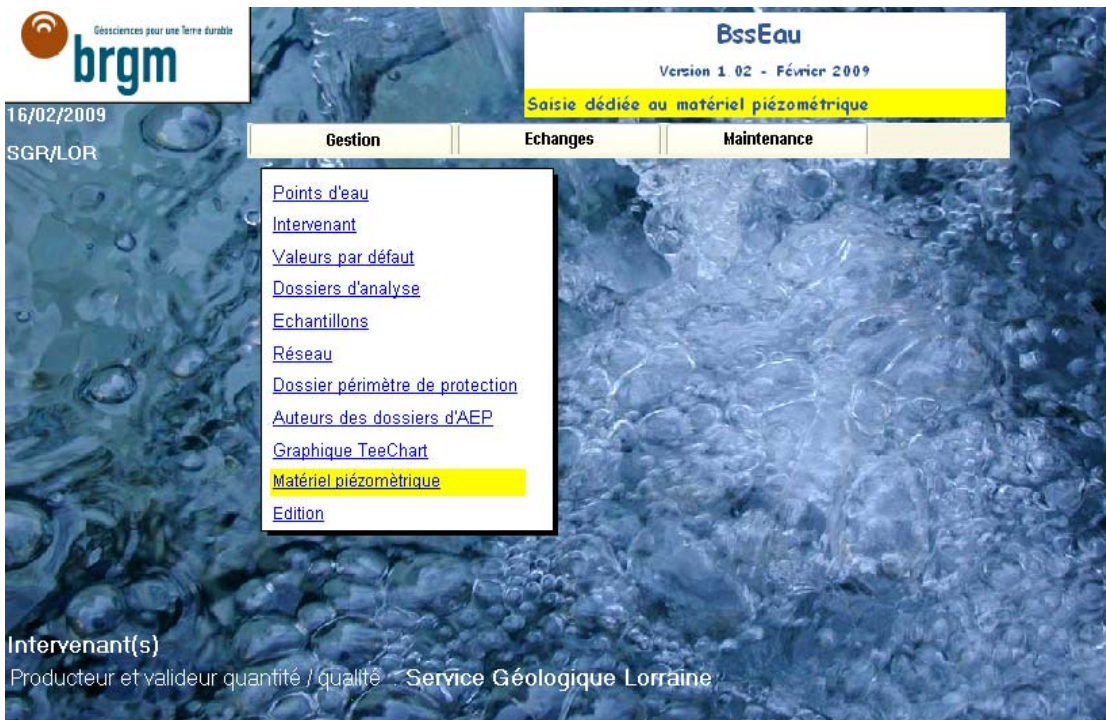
Géosciences pour une Terre durable
brgm

16/02/2009
SGR/LOR

BssEau
Version 1.02 - Février 2009
Saisie dédiée au matériel piézométrique

Gestion | Echanges | Maintenance

Points d'eau
Intervenant
Valeurs par défaut
Dossiers d'analyse
Echantillons
Réseau
Dossier périmètre de protection
Auteurs des dossiers d'AEP
Graphique TeeChart
Matériel piézomètrique
Edition

Intervenant(s)
Producteur et valideur quantité / qualité - Service Géologique Lorraine